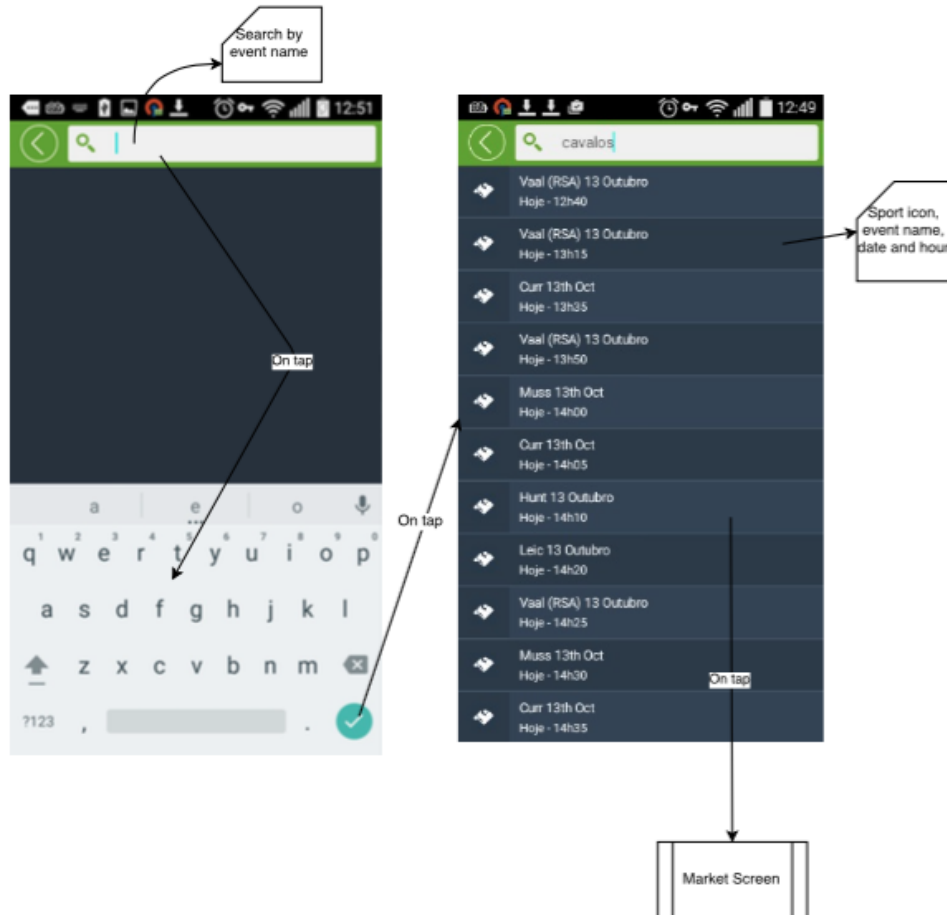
Search by event name

12:51

On tap

a e o

q w e r t y u i o p
1 2 3 4 5 6 7 8 9 0

a s d f g h j k l

z x c v b n m

?123 , .

On tap

12:49

cavalos

Vaal (RSA) 13 Outubro
Hoje - 12h40

Vaal (RSA) 13 Outubro
Hoje - 13h15

Curr 13th Oct
Hoje - 13h35

Vaal (RSA) 13 Outubro
Hoje - 13h50

Muss 13th Oct
Hoje - 14h00

Curr 13th Oct
Hoje - 14h05

Hunt 13 Outubro
Hoje - 14h10

Leic 13 Outubro
Hoje - 14h20

Vaal (RSA) 13 Outubro
Hoje - 14h25

Muss 13th Oct
Hoje - 14h30

Curr 13th Oct
Hoje - 14h35

Sport icon, event name, date and hour

On tap

Market Screen